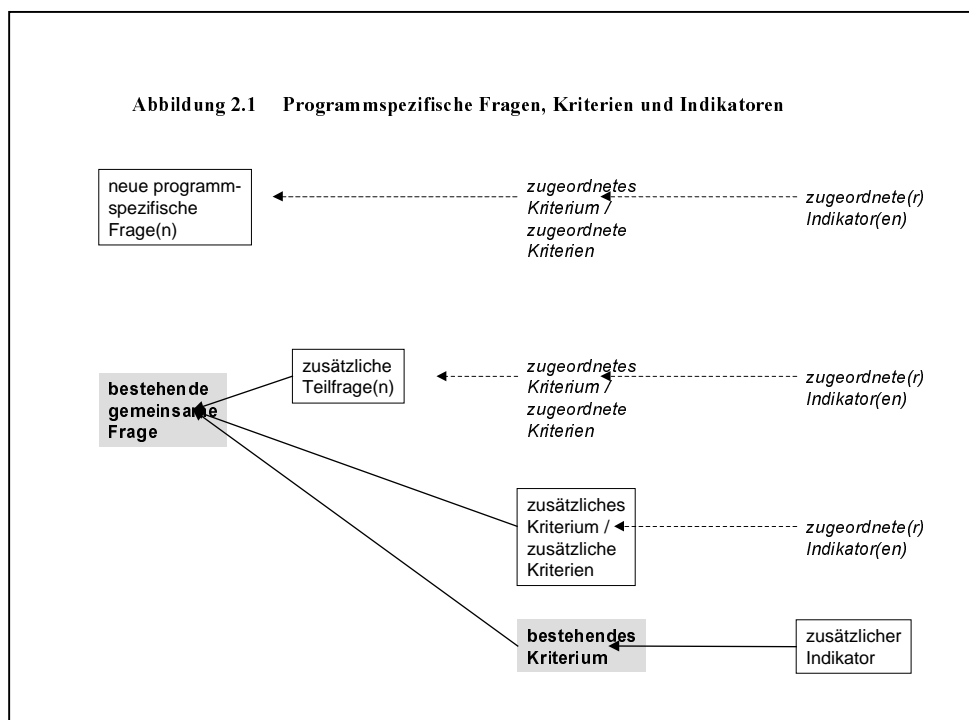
Abbildung 2.1 Programmspezifische Fragen, Kriterien und Indikatoren

neue programmspezifische Frage(n)

zugeordnetes Kriterium / zugeordnete Kriterien

zugeordnete(r) Indikator(en)

bestehende gemeinsame Frage

zusätzliche Teilfrage(n)

zugeordnetes Kriterium / zugeordnete Kriterien

zugeordnete(r) Indikator(en)

zusätzliches Kriterium / zusätzliche Kriterien

zugeordnete(r) Indikator(en)

bestehendes Kriterium

zusätzlicher Indikator